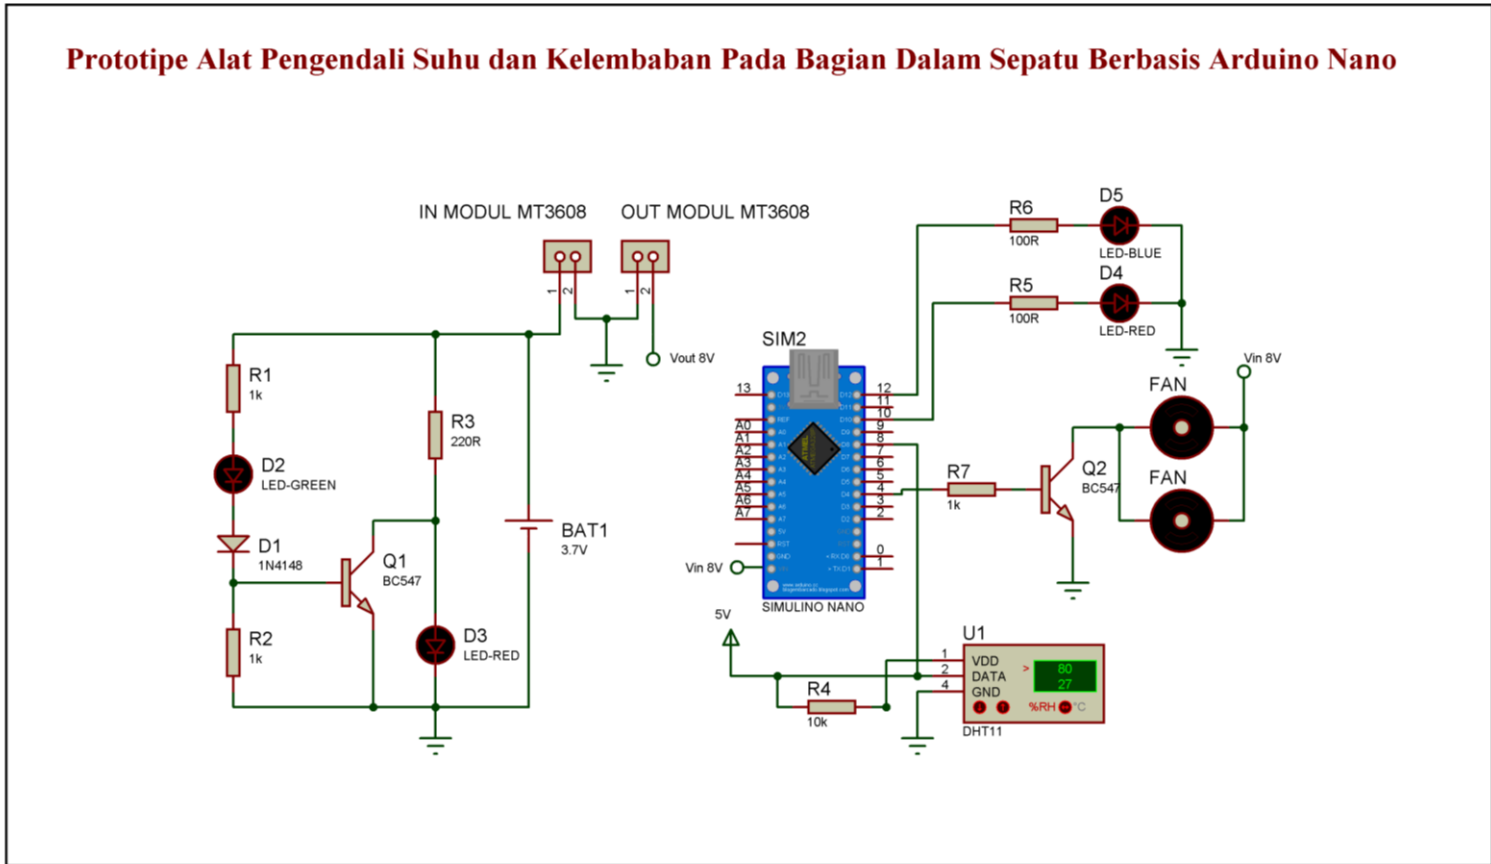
Prototipe Alat Pengendali Suhu dan Kelembaban Pada Bagian Dalam Sepatu Berbasis Arduino Nano

IN MODUL MT3608
OUT MODUL MT3608
1 2
1 2
Vout 8V

R1
1k
D2
LED-GREEN
D1
1N4148
Q1
BC547
R2
1k
R3
220R
D3
LED-RED
BAT1
3.7V

SIM2
13
A0
A1
A2
A3
A4
A5
A6
A7
12
11
10
9
8
7
6
5
4
3
2
0
1
Vin 8V
SIMULINO NANO

R6
100R
D5
LED-BLUE
R5
100R
D4
LED-RED
Vin 8V
FAN
FAN
R7
1k
Q2
BC547

5V
U1
1
2
4
VDD
DATA
GND
80
27
%RH
°C
DHT11
R4
10k